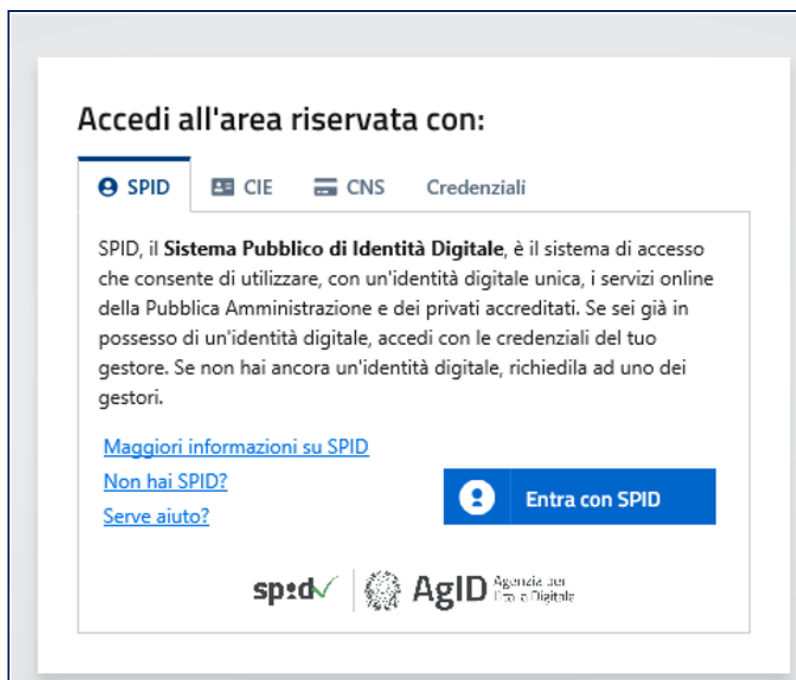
Accedi all'area riservata con:

SPID CIE CNS Credenziali

SPID, il **Sistema Pubblico di Identità Digitale**, è il sistema di accesso che consente di utilizzare, con un'identità digitale unica, i servizi online della Pubblica Amministrazione e dei privati accreditati. Se sei già in possesso di un'identità digitale, accedi con le credenziali del tuo gestore. Se non hai ancora un'identità digitale, richiedila ad uno dei gestori.

Maggiori informazioni su SPID
Non hai SPID?
Serve aiuto?

Entra con SPID

spid AgID Agenzia per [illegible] Digitale